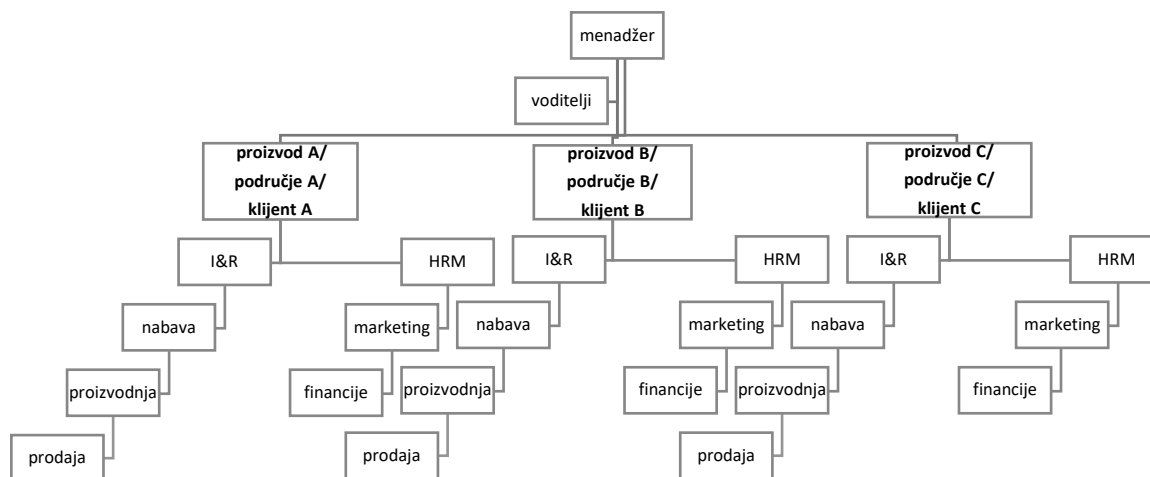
menadžer

voditelji

proizvod A/
područje A/
klijent A

proizvod B/
područje B/
klijent B

proizvod C/
područje C/
klijent C

I&R

HRM

nabava

marketing

proizvodnja

financije

prodaja

I&R

HRM

nabava

marketing

proizvodnja

financije

prodaja

I&R

HRM

nabava

marketing

proizvodnja

financije

prodaja